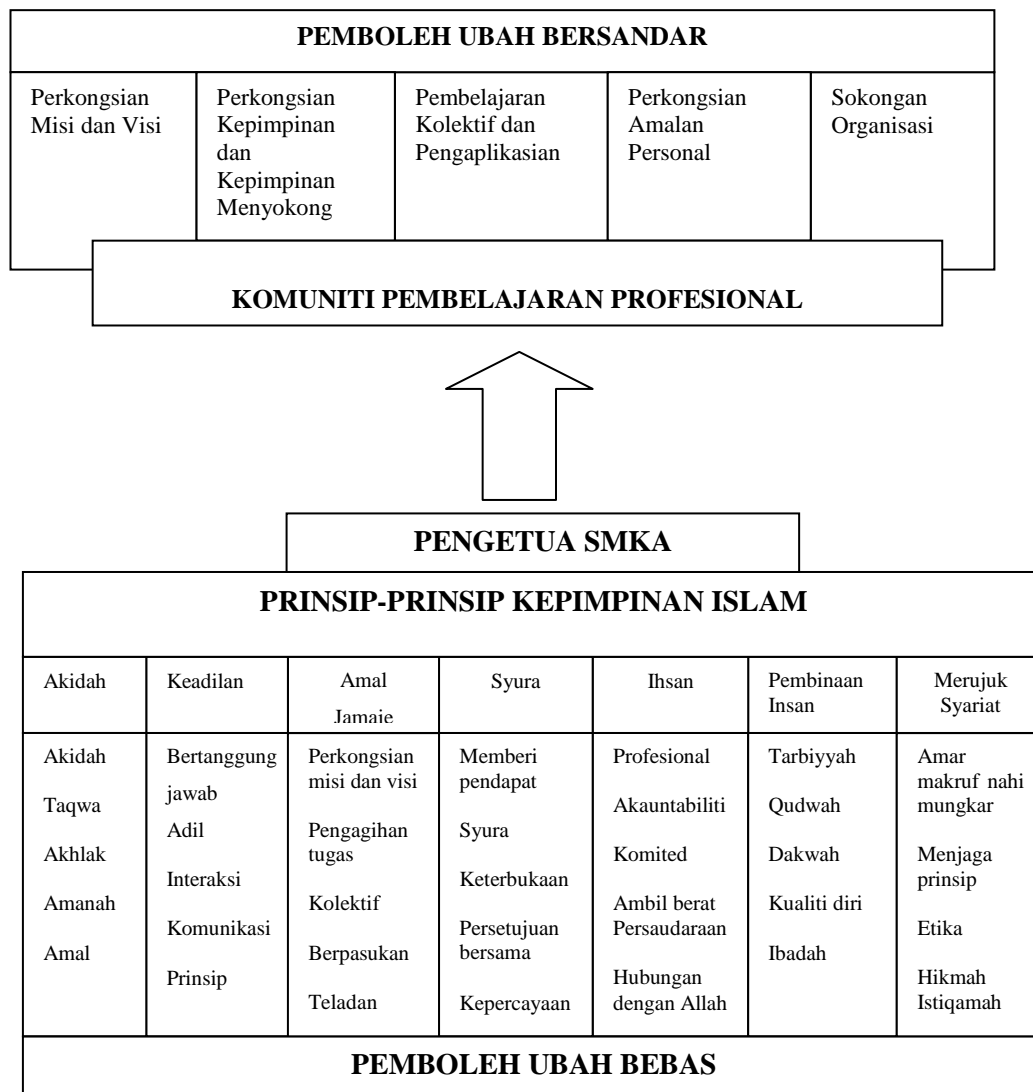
PEMBOLEH UBAH BERSANDAR

| Perkongsian Misi dan Visi | Perkongsian Kepimpinan dan Kepimpinan Menyokong | Pembelajaran Kolektif dan Pengaplikasian | Perkongsian Amalan Personal | Sokongan Organisasi |
|---|---|---|---|---|

KOMUNITI PEMBELAJARAN PROFESIONAL

PENGETUA SMKA

PRINSIP-PRINSIP KEPIMPINAN ISLAM

| Akidah | Keadilan | Amal Jamaie | Syura | Ihsan | Pembinaan Insan | Merujuk Syariat |
|---|---|---|---|---|---|---|
| Akidah<br>Taqwa<br>Akhlak<br>Amanah<br>Amal | Bertanggung jawab<br>Adil<br>Interaksi<br>Komunikasi<br>Prinsip | Perkongsian misi dan visi<br>Pengagihan tugas<br>Kolektif<br>Berpasukan<br>Teladan | Memberi pendapat<br>Syura<br>Keterbukaan<br>Persetujuan bersama<br>Kepercayaan | Profesional<br>Akauntabiliti<br>Komited<br>Ambil berat Persaudaraan<br>Hubungan dengan Allah | Tarbiyyah<br>Qudwah<br>Dakwah<br>Kualiti diri<br>Ibadah | Amar makruf nahi mungkar<br>Menjaga prinsip<br>Etika<br>Hikmah Istiqamah |

PEMBOLEH UBAH BEBAS